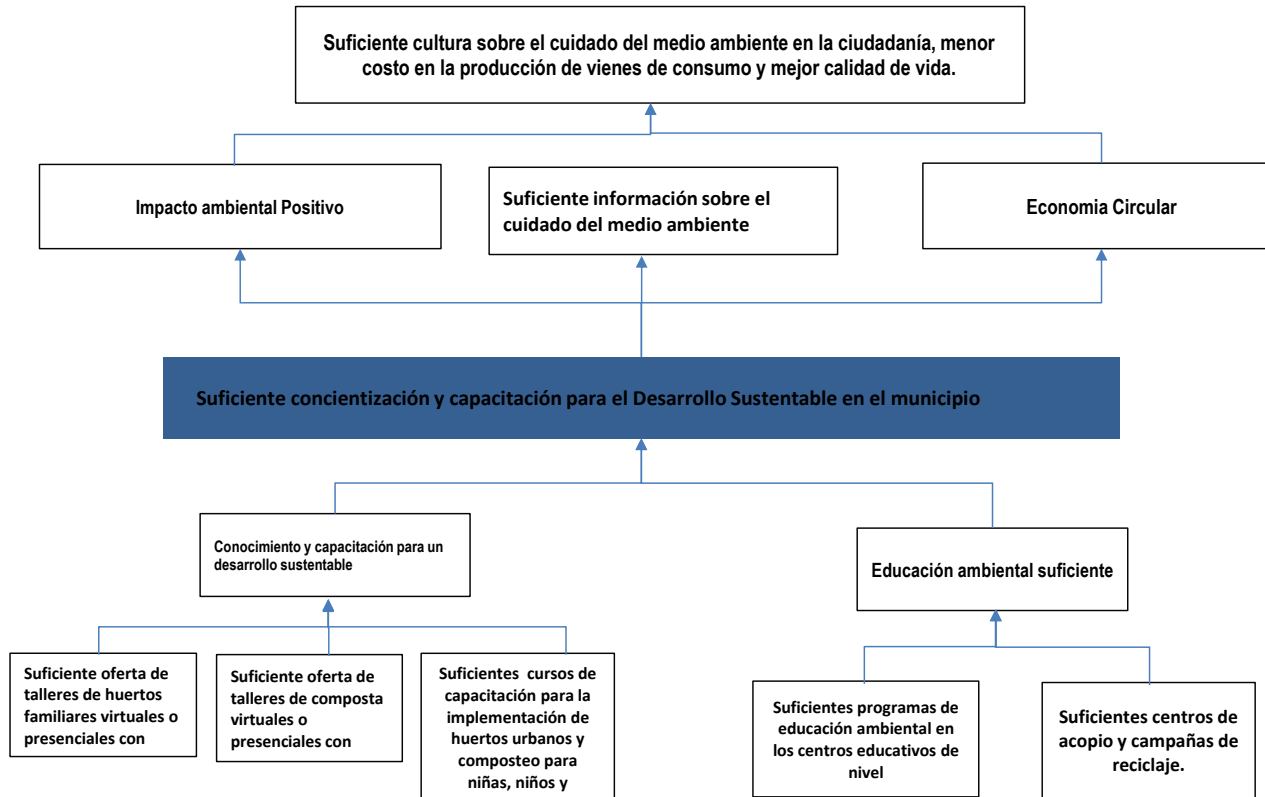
Suficiente cultura sobre el cuidado del medio ambiente en la ciudadanía, menor costo en la producción de vienes de consumo y mejor calidad de vida.

Impacto ambiental Positivo

Suficiente información sobre el cuidado del medio ambiente

Economia Circular

Suficiente concientización y capacitación para el Desarrollo Sustentable en el municipio

Conocimiento y capacitación para un desarrollo sustentable

Educación ambiental suficiente

Suficiente oferta de talleres de huertos familiares virtuales o presenciales con

Suficiente oferta de talleres de composta virtuales o presenciales con

Suficientes cursos de capacitación para la implementación de huertos urbanos y composteo para niñas, niños y

Suficientes programas de educación ambiental en los centros educativos de nivel

Suficientes centros de acopio y campañas de reciclaje.